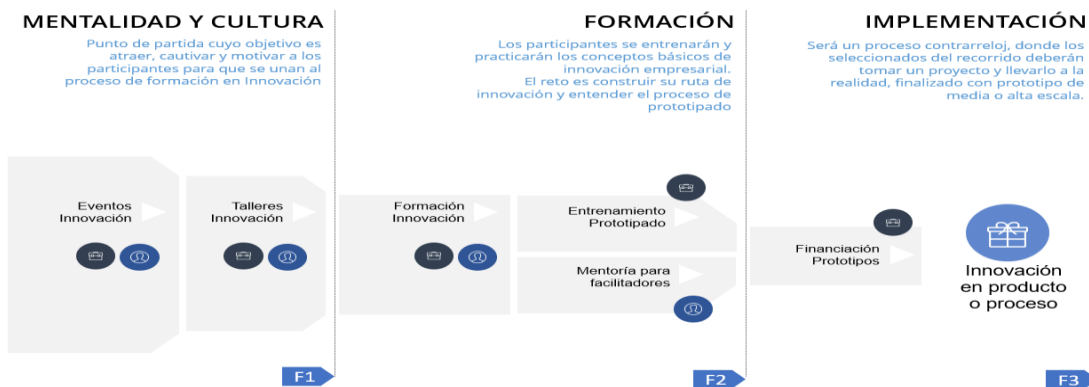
MENTALIDAD Y CULTURA

Punto de partida cuyo objetivo es atraer, cautivar y motivar a los participantes para que se unan al proceso de formación en Innovación

Eventos Innovación

Talleres Innovación

F1

FORMACIÓN

Los participantes se entrenarán y practicarán los conceptos básicos de innovación empresarial. El reto es construir su ruta de innovación y entender el proceso de prototipado

Formación Innovación

Entrenamiento Prototipado

Mentoría para facilitadores

F2

IMPLEMENTACIÓN

Será un proceso contrarreloj, donde los seleccionados del recorrido deberán tomar un proyecto y llevarlo a la realidad, finalizado con prototipo de media o alta escala.

Financiación Prototipos

Innovación en producto o proceso

F3